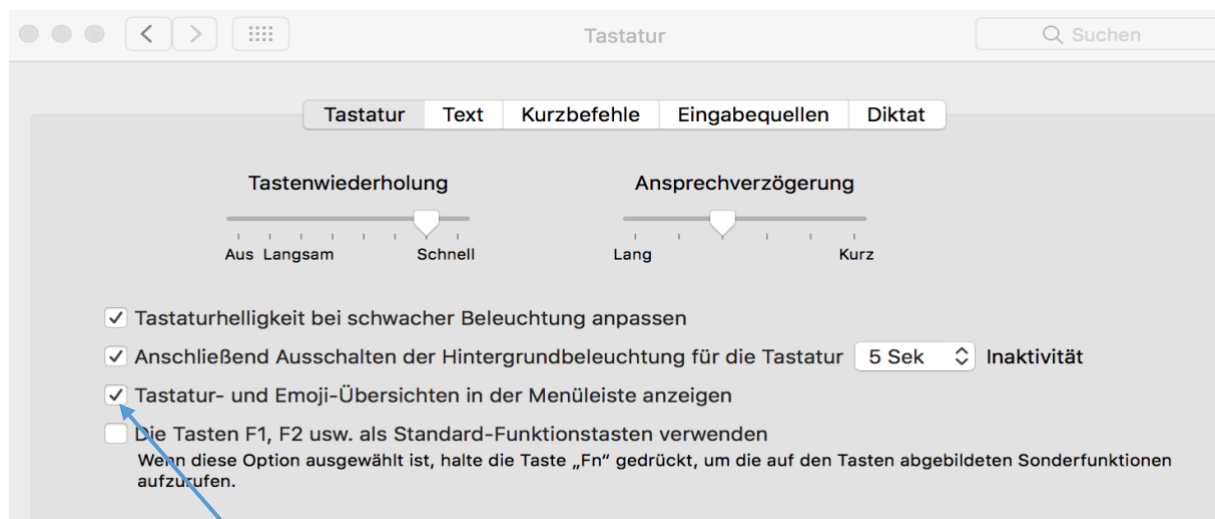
Tastatur

Suchen

Tastatur | Text | Kurzbefehle | Eingabequellen | Diktat

Tastenwiederholung

Aus Langsam Schnell

Ansprechverzögerung

Lang Kurz

✓ Tastaturhelligkeit bei schwacher Beleuchtung anpassen

✓ Anschließend Ausschalten der Hintergrundbeleuchtung für die Tastatur 5 Sek Inaktivität

✓ Tastatur- und Emoji-Übersichten in der Menüleiste anzeigen

Die Tasten F1, F2 usw. als Standard-Funktionstasten verwenden

Wenn diese Option ausgewählt ist, halte die Taste „Fn" gedrückt, um die auf den Tasten abgebildeten Sonderfunktionen aufzurufen.